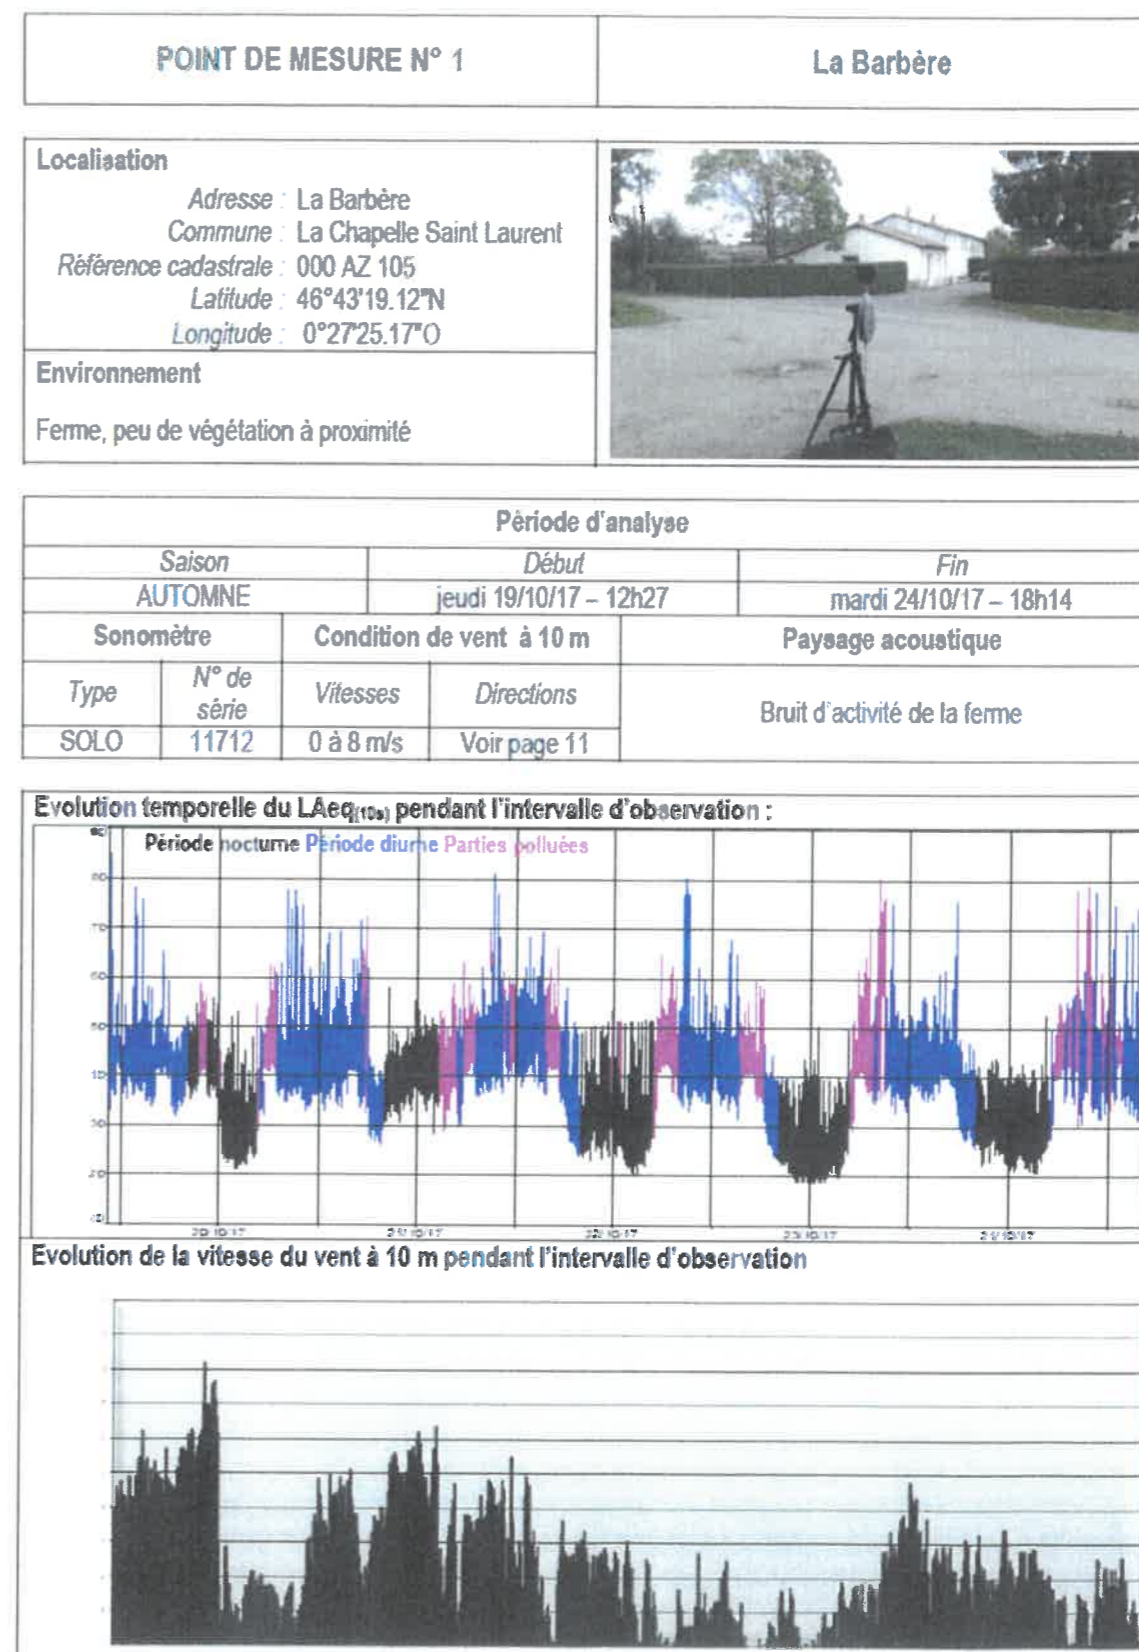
| POINT DE MESURE N° 1 | La Barbère |
|---|---|

Localisation
Adresse : La Barbère
Commune : La Chapelle Saint Laurent
Référence cadastrale : 000 AZ 105
Latitude : 46°43'19.12"N
Longitude : 0°27'25.17"O

Environnement
Ferme, peu de végétation à proximité

Période d'analyse

| Saison | Début | Fin |
|---|---|---|
| AUTOMNE | jeudi 19/10/17 – 12h27 | mardi 24/10/17 – 18h14 |

| Sonomètre | | Condition de vent à 10 m | | Paysage acoustique |
|---|---|---|---|---|
| Type | N° de série | Vitesses | Directions | Bruit d'activité de la ferme |
| SOLO | 11712 | 0 à 8 m/s | Voir page 11 | |

Evolution temporelle du LAeq$_{(10s)}$ pendant l'intervalle d'observation :

Période nocturne Période diurne Parties polluées

80
70
60
50
40
30
20
10

20/10/17 21/10/17 22/10/17 23/10/17 24/10/17

Evolution de la vitesse du vent à 10 m pendant l'intervalle d'observation